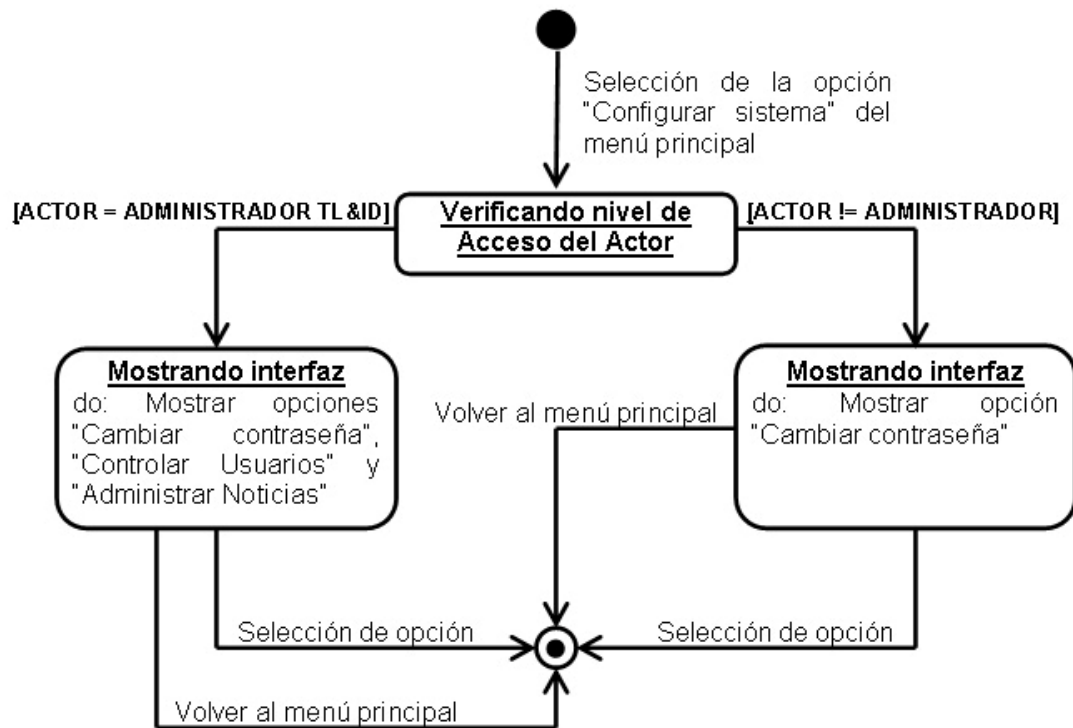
Selección de la opción "Configurar sistema" del menú principal

[ACTOR = ADMINISTRADOR TL&ID]

Verificando nivel de Acceso del Actor

[ACTOR != ADMINISTRADOR]

Mostrando interfaz
do: Mostrar opciones "Cambiar contraseña", "Controlar Usuarios" y "Administrar Noticias"

Volver al menú principal

Mostrando interfaz
do: Mostrar opción "Cambiar contraseña"

Selección de opción

Selección de opción

Volver al menú principal